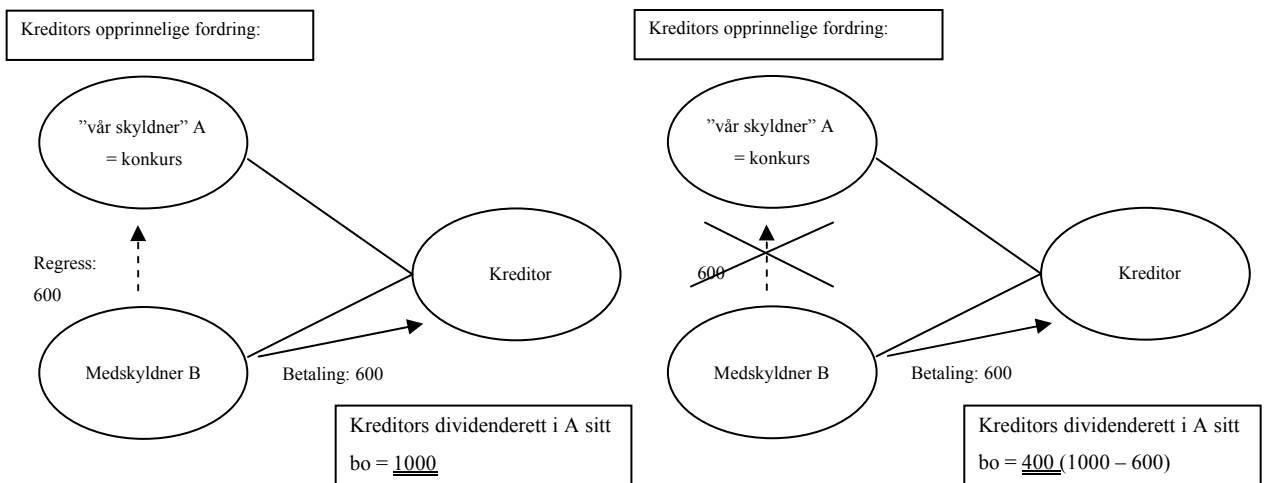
Kreditors opprinnelige fordring:

"vår skyldner" A
= konkurs

Regress:
600

Kreditor

Medskyldner B

Betaling: 600

Kreditors dividenderett i A sitt bo = 1000

Kreditors opprinnelige fordring:

"vår skyldner" A
= konkurs

600

Kreditor

Medskyldner B

Betaling: 600

Kreditors dividenderett i A sitt bo = 400 (1000 – 600)